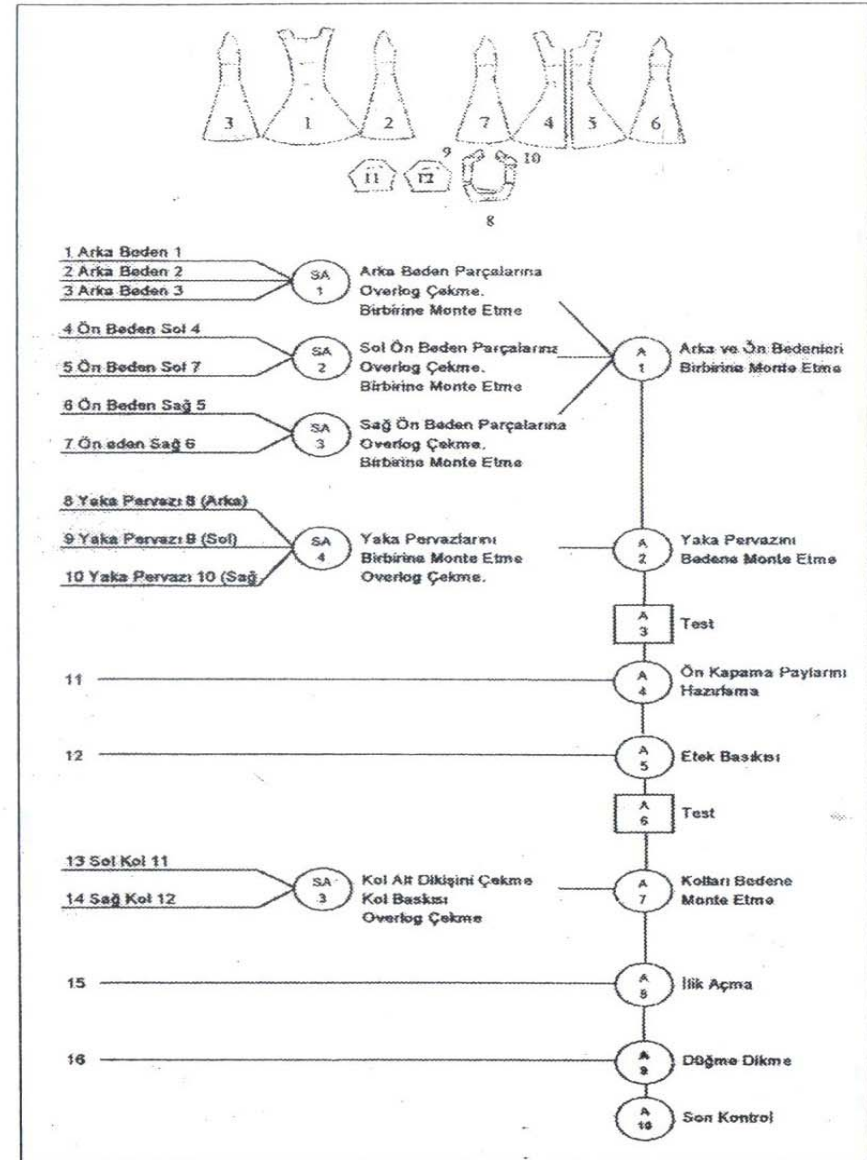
3 1 2 7 4 5 6
9 10
11 12
8

1 Arka Beden 1
2 Arka Beden 2
3 Arka Beden 3

SA 1

Arka Beden Parçalarına Overlog Çekme, Birbirine Monte Etme

4 Ön Beden Sol 4
5 Ön Beden Sol 7

SA 2

Sol Ön Beden Parçalarına Overlog Çekme, Birbirine Monte Etme

A 1

Arka ve Ön Bedenleri Birbirine Monte Etme

6 Ön Beden Sağ 5
7 Ön eden Sağ 6

SA 3

Sağ Ön Beden Parçalarına Overlog Çekme, Birbirine Monte Etme

8 Yaka Pervazı 8 (Arka)
9 Yaka Pervazı 8 (Sol)
10 Yaka Pervazı 10 (Sağ

SA 4

Yaka Pervazlarını Birbirine Monte Etme Overlog Çekme.

A 2

Yaka Pervazını Bedene Monte Etme

A 3

Test

11

A 4

Ön Kapama Paylarını Hazırlama

12

A 5

Etek Basıkısı

A 6

Test

13 Sol Kol 11
14 Sağ Kol 12

SA 3

Kol Alt Dikişini Çekme Kol Baskısı Overlog Çekme

A 7

Kolları Bedene Monte Etme

15

A 8

İlik Açma

16

A 9

Düğme Dikme

A 10

Son Kontrol